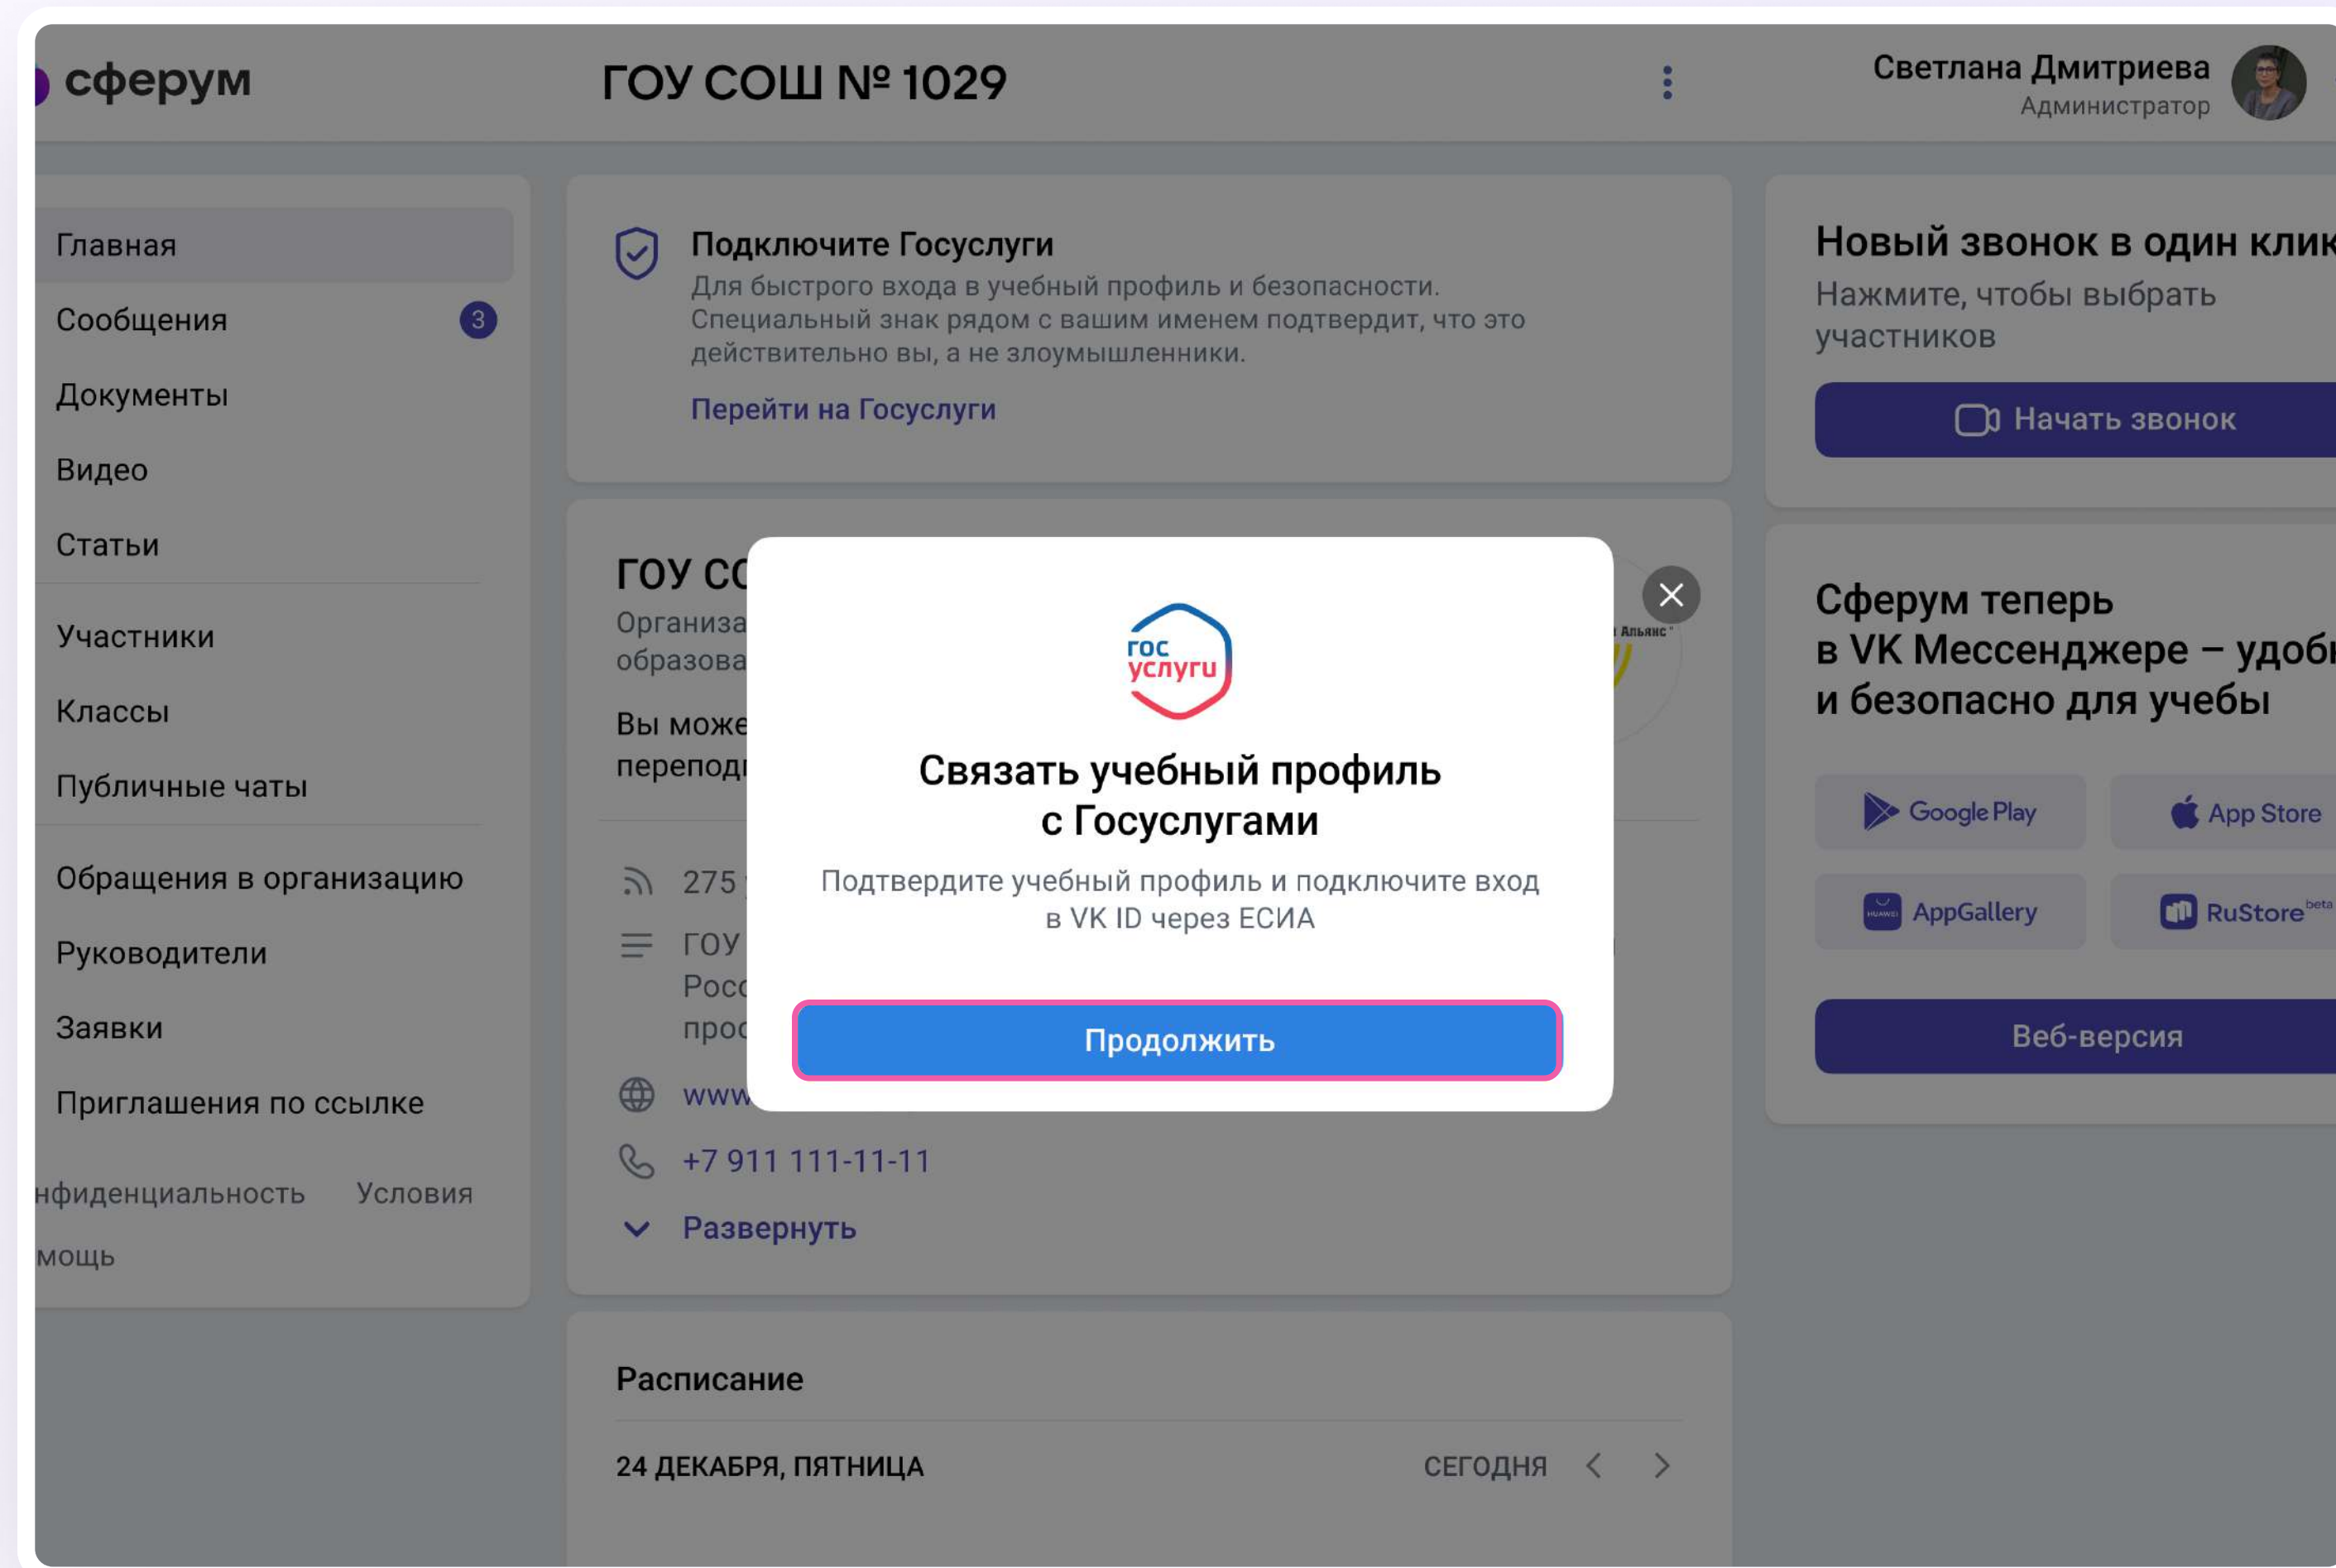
сферум

ГОУ СОШ № 1029

Светлана Дмитриева
Администратор

Главная
Сообщения 3
Документы
Видео
Статьи
Участники
Классы
Публичные чаты
Обращения в организацию
Руководители
Заявки
Приглашения по ссылке

нфиденциальность Условия
мощь

Подключите Госуслуги
Для быстрого входа в учебный профиль и безопасности. Специальный знак рядом с вашим именем подтвердит, что это действительно вы, а не злоумышленники.
Перейти на Госуслуги

ГОУ СС
Организа
образова

Вы може
переподі

275
ГОУ
Росс
проc
www
+7 911 111-11-11
Развернуть

Расписание
24 ДЕКАБРЯ, ПЯТНИЦА СЕГОДНЯ

гос услуги
Связать учебный профиль с Госуслугами
Подтвердите учебный профиль и подключите вход в VK ID через ЕСИА
Продолжить

Новый звонок в один клик
Нажмите, чтобы выбрать участников
Начать звонок

Сферум теперь в VK Мессенджере – удоб и безопасно для учебы
Google Play
App Store
AppGallery
RuStore beta
Веб-версия